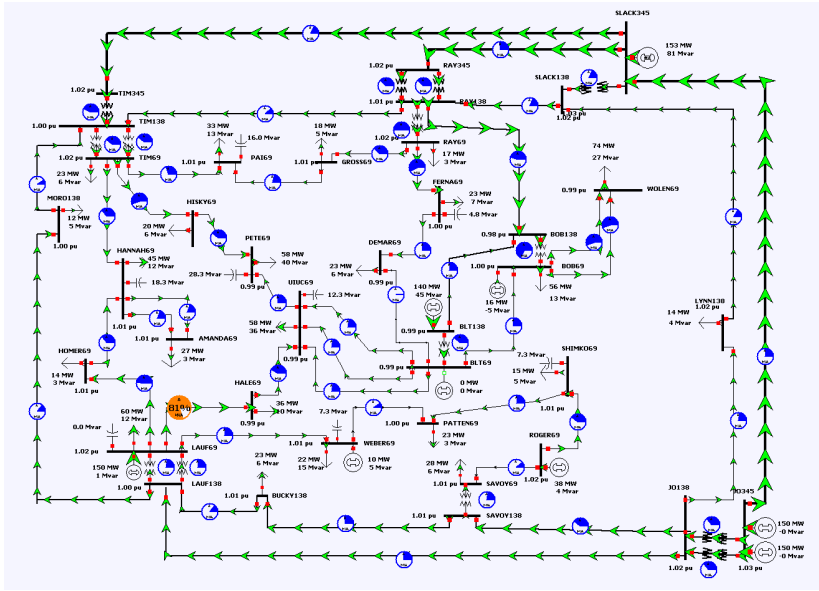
SLACK345
153 MW
81 Mvar
1.02 pu
RAY345
1.02 pu
TIM345
SLACK138
1.01 pu
RAY138
1.00 pu
TIM138
1.03 pu
33 MW
13 Mvar
18 MW
5 Mvar
16.0 Mvar
1.02 pu
1.02 pu
TIM69
1.01 pu
PAI69
1.01 pu
GROSS69
RAY69
17 MW
3 Mvar
74 MW
27 Mvar
23 MW
6 Mvar
FERNA69
23 MW
7 Mvar
0.99 pu
WOLEN69
MORO138
12 MW
5 Mvar
HISKY69
4.8 Mvar
1.00 pu
20 MW
6 Mvar
PETE69
0.98 pu
BOB138
HANNAH69
45 MW
12 Mvar
58 MW
40 Mvar
DEMAR69
23 MW
6 Mvar
1.00 pu
BOB69
28.3 Mvar
0.99 pu
18.3 Mvar
0.99 pu
UIUC69
12.3 Mvar
140 MW
45 Mvar
16 MW
-5 Mvar
56 MW
13 Mvar
LYNN138
1.02 pu
14 MW
4 Mvar
1.01 pu
58 MW
36 Mvar
0.99 pu
BLT138
AMANDA69
27 MW
3 Mvar
0.99 pu
BLT69
7.3 Mvar
SHIMKO69
HOMER69
14 MW
3 Mvar
0.99 pu
0 MW
0 Mvar
15 MW
5 Mvar
HALE69
81%
MVA
36 MW
10 Mvar
7.3 Mvar
1.01 pu
60 MW
12 Mvar
0.99 pu
1.00 pu
PATTEN69
0.0 Mvar
1.01 pu
WEBER69
23 MW
3 Mvar
ROGER69
1.02 pu
LAUF69
22 MW
15 Mvar
10 MW
5 Mvar
150 MW
1 Mvar
23 MW
6 Mvar
28 MW
6 Mvar
1.02 pu
38 MW
4 Mvar
1.00 pu
LAUF138
SAVOY69
JO138
JO345
1.01 pu
BUCKY138
1.01 pu
SAVOY138
150 MW
-0 Mvar
150 MW
-0 Mvar
1.02 pu
1.03 pu